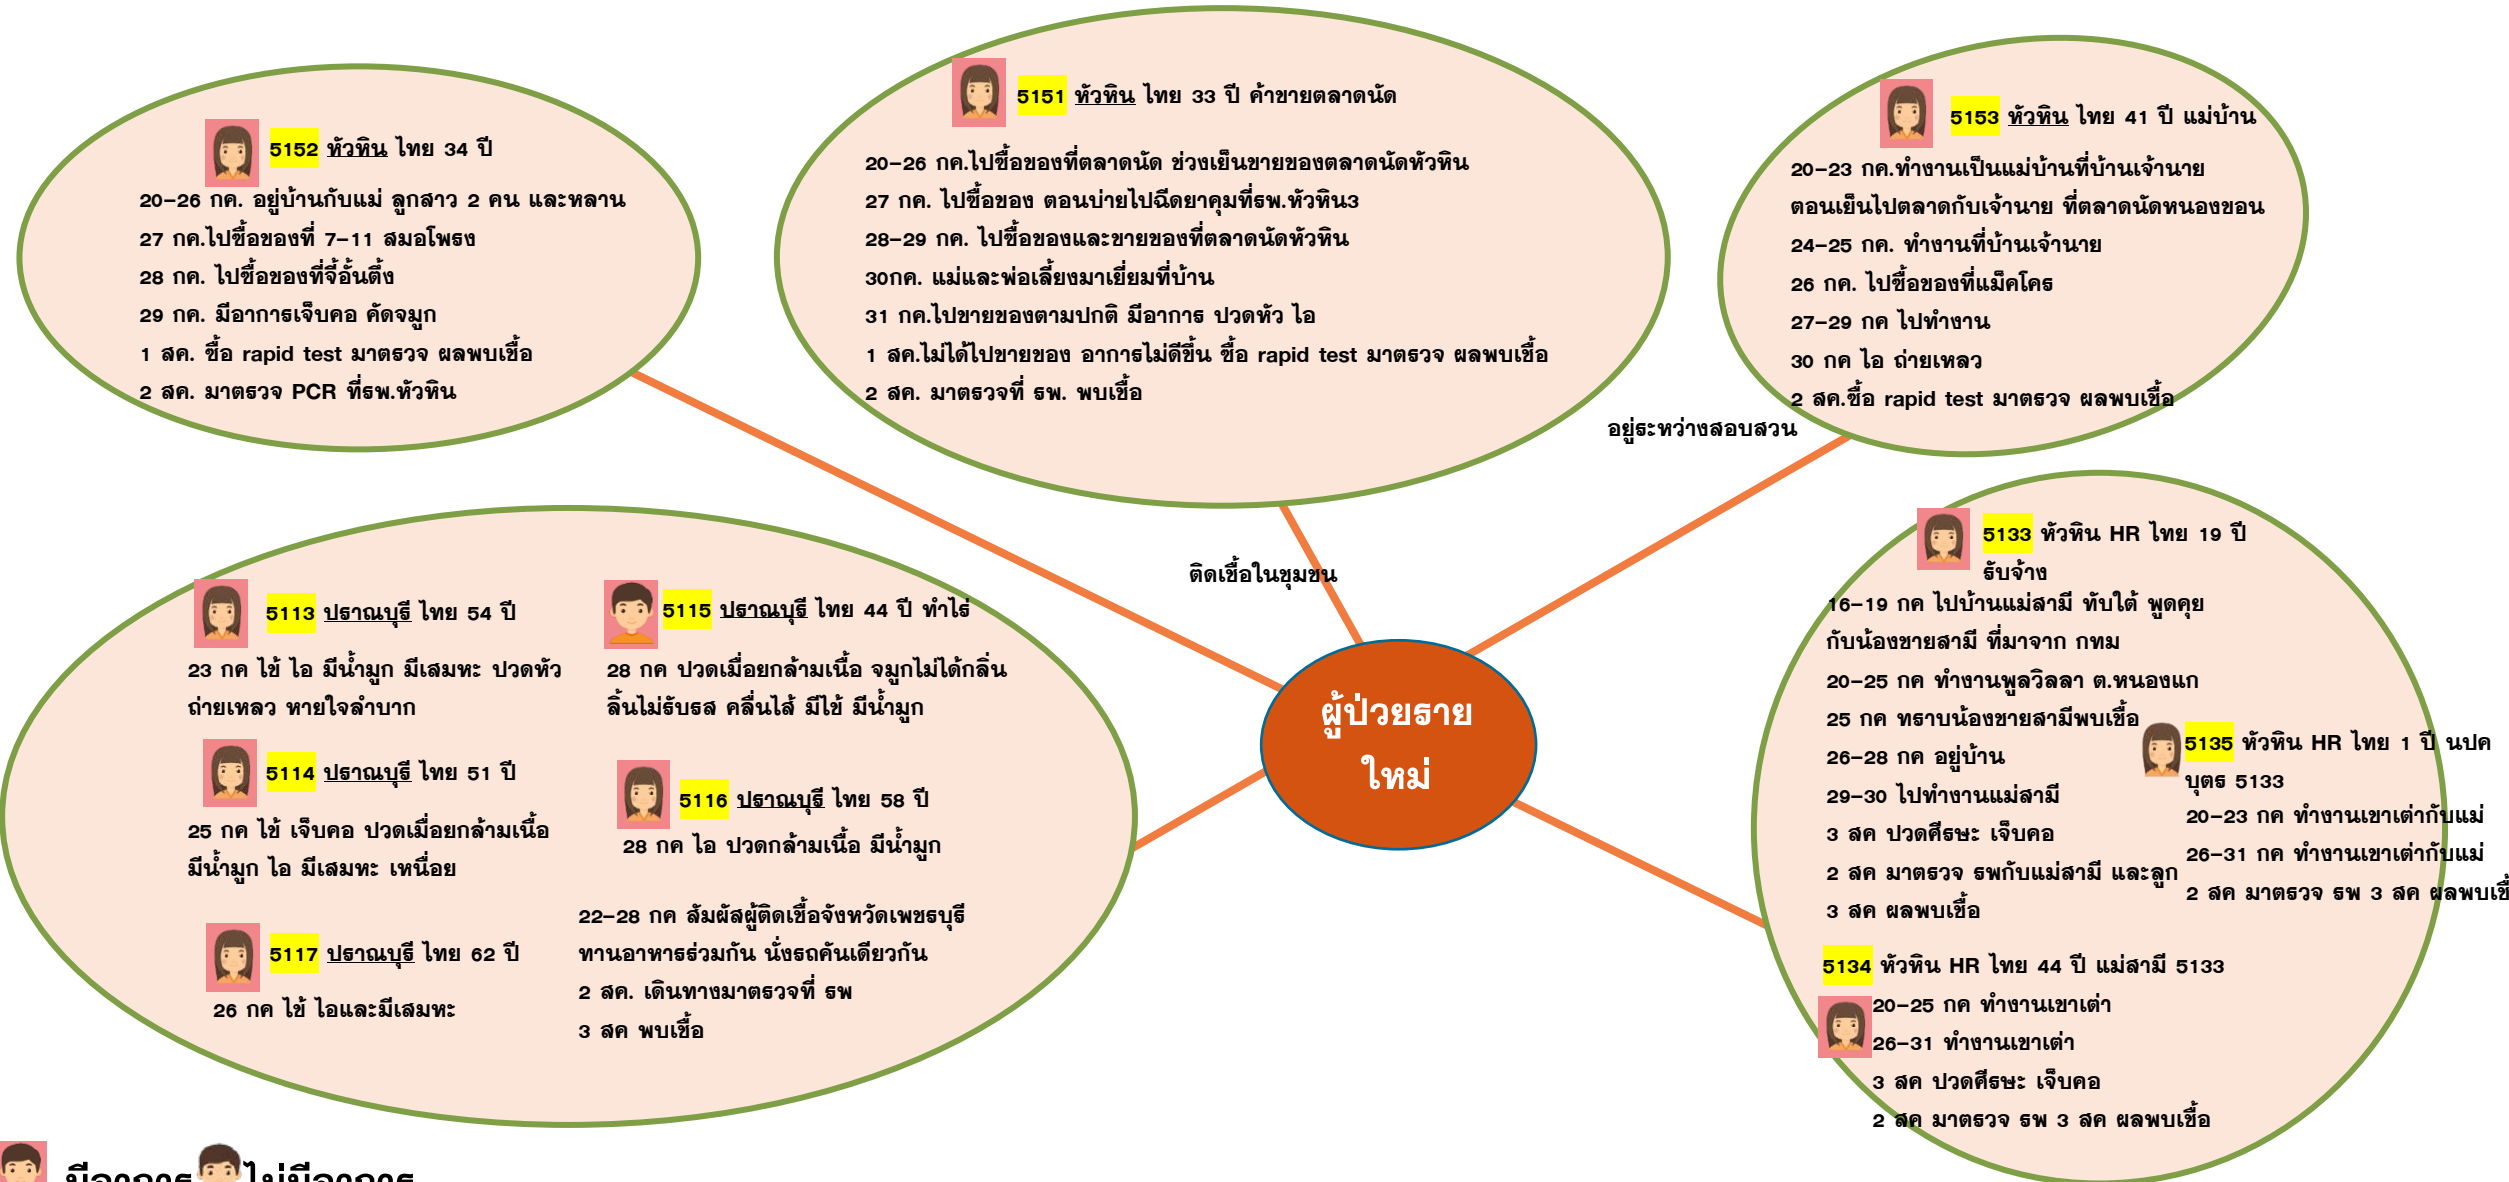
5152 หัวหิน ไทย 34 ปี
20-26 กค. อยู่บ้านกับแม่ ลูกสาว 2 คน และหลาน
27 กค.ไปซื้อของที่ 7-11 สมอโพรง
28 กค. ไปซื้อของที่จี้อั้นตึ้ง
29 กค. มีอาการเจ็บคอ คัดจมูก
1 สค. ซื้อ rapid test มาตรวจ ผลพบเชื้อ
2 สค. มาตรวจ PCR ที่รพ.หัวหิน

5151 หัวหิน ไทย 33 ปี ค้าขายตลาดนัด
20-26 กค.ไปซื้อของที่ตลาดนัด ช่วงเย็นขายของตลาดนัดหัวหิน
27 กค. ไปซื้อของ ตอนบ่ายไปฉีดยาคุมที่รพ.หัวหิน3
28-29 กค. ไปซื้อของและขายของที่ตลาดนัดหัวหิน
30กค. แม่และพ่อเลี้ยงมาเยี่ยมที่บ้าน
31 กค.ไปขายของตามปกติ มีอาการ ปวดหัว ไอ
1 สค.ไม่ได้ไปขายของ อาการไม่ดีขึ้น ซื้อ rapid test มาตรวจ ผลพบเชื้อ
2 สค. มาตรวจที่ รพ. พบเชื้อ

5153 หัวหิน ไทย 41 ปี แม่บ้าน
20-23 กค.ทำงานเป็นแม่บ้านที่บ้านเจ้านาย
ตอนเย็นไปตลาดกับเจ้านาย ที่ตลาดนัดหนองขอน
24-25 กค. ทำงานที่บ้านเจ้านาย
26 กค. ไปซื้อของที่แม็คโคร
27-29 กค ไปทำงาน
30 กค ไอ ถ่ายเหลว
2 สค.ซื้อ rapid test มาตรวจ ผลพบเชื้อ

อยู่ระหว่างสอบสวน

ติดเชื้อในชุมชน

ผู้ป่วยราย ใหม่

5113 ปราณบุรี ไทย 54 ปี
23 กค ไข้ ไอ มีน้ำมูก มีเสมหะ ปวดหัว ถ่ายเหลว หายใจลำบาก

5115 ปราณบุรี ไทย 44 ปี ทำไร่
28 กค ปวดเมื่อยกล้ามเนื้อ จมูกไม่ได้กลิ่น ลิ้นไม่รับรส คลื่นไส้ มีไข้ มีน้ำมูก

5114 ปราณบุรี ไทย 51 ปี
25 กค ไข้ เจ็บคอ ปวดเมื่อยกล้ามเนื้อ มีน้ำมูก ไอ มีเสมหะ เหนื่อย

5116 ปราณบุรี ไทย 58 ปี
28 กค ไอ ปวดกล้ามเนื้อ มีน้ำมูก

22-28 กค สัมผัสผู้ติดเชื้อจังหวัดเพชรบุรี
ทานอาหารร่วมกัน นั่งรถคันเดียวกัน
2 สค. เดินทางมาตรวจที่ รพ
3 สค พบเชื้อ

5117 ปราณบุรี ไทย 62 ปี
26 กค ไข้ ไอและมีเสมหะ

5133 หัวหิน HR ไทย 19 ปี รับจ้าง
16-19 กค ไปบ้านแม่สามี ทับใต้ พูดคุยกับน้องชายสามี ที่มาจาก กทม
20-25 กค ทำงานพูลวิลลา ต.หนองแก
25 กค ทราบน้องชายสามีพบเชื้อ
26-28 กค อยู่บ้าน
29-30 ไปทำงานแม่สามี
3 สค ปวดศีรษะ เจ็บคอ
2 สค มาตรวจ รพกับแม่สามี และลูก
3 สค ผลพบเชื้อ

5135 หัวหิน HR ไทย 1 ปี นปค บุตร 5133
20-23 กค ทำงานเขาเต่ากับแม่
26-31 กค ทำงานเขาเต่ากับแม่
2 สค มาตรวจ รพ 3 สค ผลพบเชื้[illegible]

5134 หัวหิน HR ไทย 44 ปี แม่สามี 5133
20-25 กค ทำงานเขาเต่า
26-31 ทำงานเขาเต่า
3 สค ปวดศีรษะ เจ็บคอ
2 สค มาตรวจ รพ 3 สค ผลพบเชื้อ

มีอาการ ไม่มีอาการ